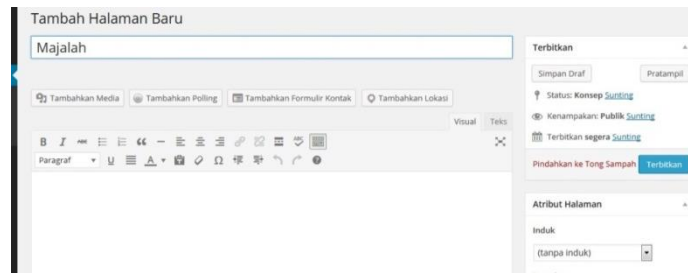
Tambah Halaman Baru

Majalah

Tambahkan Media
Tambahkan Polling
Tambahkan Formulir Kontak
Tambahkan Lokasi

Visual
Teks

Paragraf

Terbitkan

Simpan Draf
Pratampil

Status: Konsep Sunting

Kenampakan: Publik Sunting

Terbitkan segera Sunting

Pindahkan ke Tong Sampah
Terbitkan

Atribut Halaman

Induk

(tanpa induk)